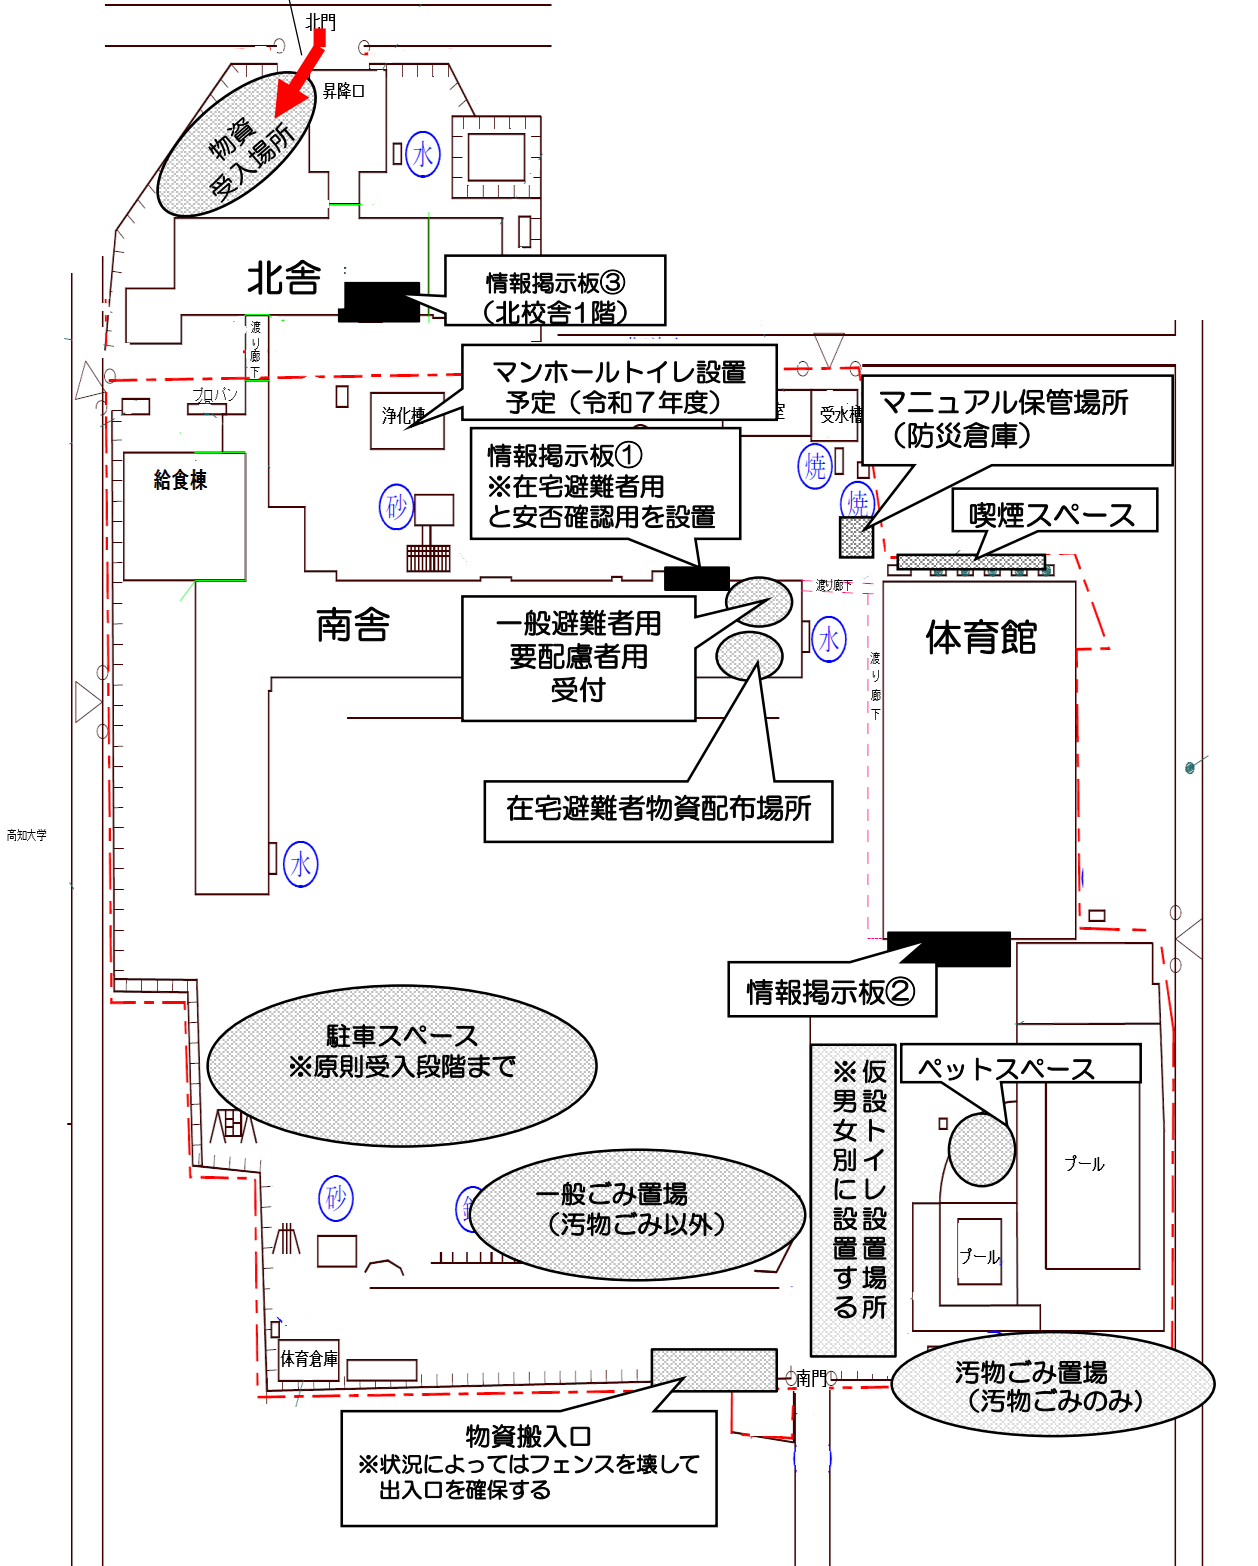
北門

昇降口

物資受入場所

水

北舎

情報掲示板③
（北校舎1階）

渡り廊下

マンホールトイレ設置予定（令和７年度）

プロパン

浄化槽

室

受水槽

マニュアル保管場所
（防災倉庫）

給食棟

情報掲示板①
※在宅避難者用と安否確認用を設置

焼

焼

砂

喫煙スペース

渡り廊下

南舎

一般避難者用
要配慮者用
受付

水

体育館

渡り廊下

在宅避難者物資配布場所

高知大学

水

情報掲示板②

駐車スペース
※原則受入段階まで

※仮設トイレ設置場所
男女別に設置する

ペットスペース

プール

砂

一般ごみ置場
（汚物ごみ以外）

プール

体育倉庫

南門

汚物ごみ置場
（汚物ごみのみ）

物資搬入口
※状況によってはフェンスを壊して出入口を確保する